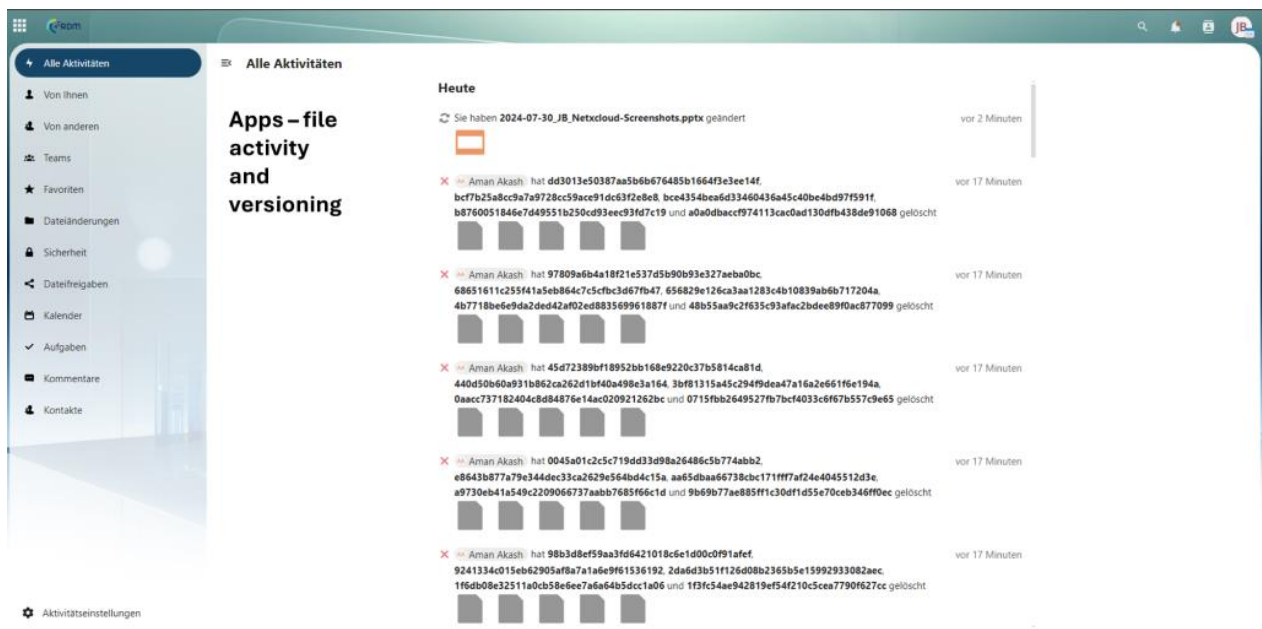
RDM

JB

Alle Aktivitäten
Von Ihnen
Von anderen
Teams
Favoriten
Dateiänderungen
Sicherheit
Dateifreigaben
Kalender
Aufgaben
Kommentare
Kontakte

Aktivitätseinstellungen

Alle Aktivitäten

Apps – file activity and versioning

Heute

Sie haben 2024-07-30_JB_Netxcloud-Screenshots.pptx geändert vor 2 Minuten

Aman Akash hat dd3013e50387aa5b6b676485b1664f3e3ee14f, bcf7b25a8cc9a7a9728cc59ace91dc63f2e8e8, bce4354bea6d33460436a45c40be4bd97f591f, b8760051846e7d49551b250cd93eec93fd7c19 und a0a0dbaccf974113cac0ad130dfb438de91068 gelöscht vor 17 Minuten

Aman Akash hat 97809a6b4a18f21e537d5b90b93e327aeba0bc, 68651611c255f41a5eb864c7c5cfbc3d67fb47, 656829e126ca3aa1283c4b10839ab6b717204a, 4b7718be6e9da2ded42af02ed883569961887f und 48b55aa9c2f635c93afac2bdee89f0ac877099 gelöscht vor 17 Minuten

Aman Akash hat 45d72389bf18952bb168e9220c37b5814ca81d, 440d50b60a931b862ca262d1bf40a498e3a164, 3bf81315a45c294f9dea47a16a2e661f6e194a, 0aacc737182404c8d84876e14ac020921262bc und 0715fbb2649527fb7bcf4033c6f67b557c9e65 gelöscht vor 17 Minuten

Aman Akash hat 0045a01c2c5c719dd33d98a26486c5b774abb2, e8643b877a79e344dec33ca2629e564bd4c15a, aa65dbaa66738cbc171fff7af24e4045512d3e, a9730eb41a549c2209066737aabb7685f66c1d und 9b69b77ae885ff1c30df1d55e70ceb346ff0ec gelöscht vor 17 Minuten

Aman Akash hat 98b3d8ef59aa3fd6421018c6e1d00c0f91afef, 9241334c015eb62905af8a7a1a6e9f61536192, 2da6d3b51f126d08b2365b5e15992933082aec, 1f6db08e32511a0cb58e6ee7a6a64b5dcc1a06 und 1f3fc54ae942819ef54f210c5cea7790f627cc gelöscht vor 17 Minuten